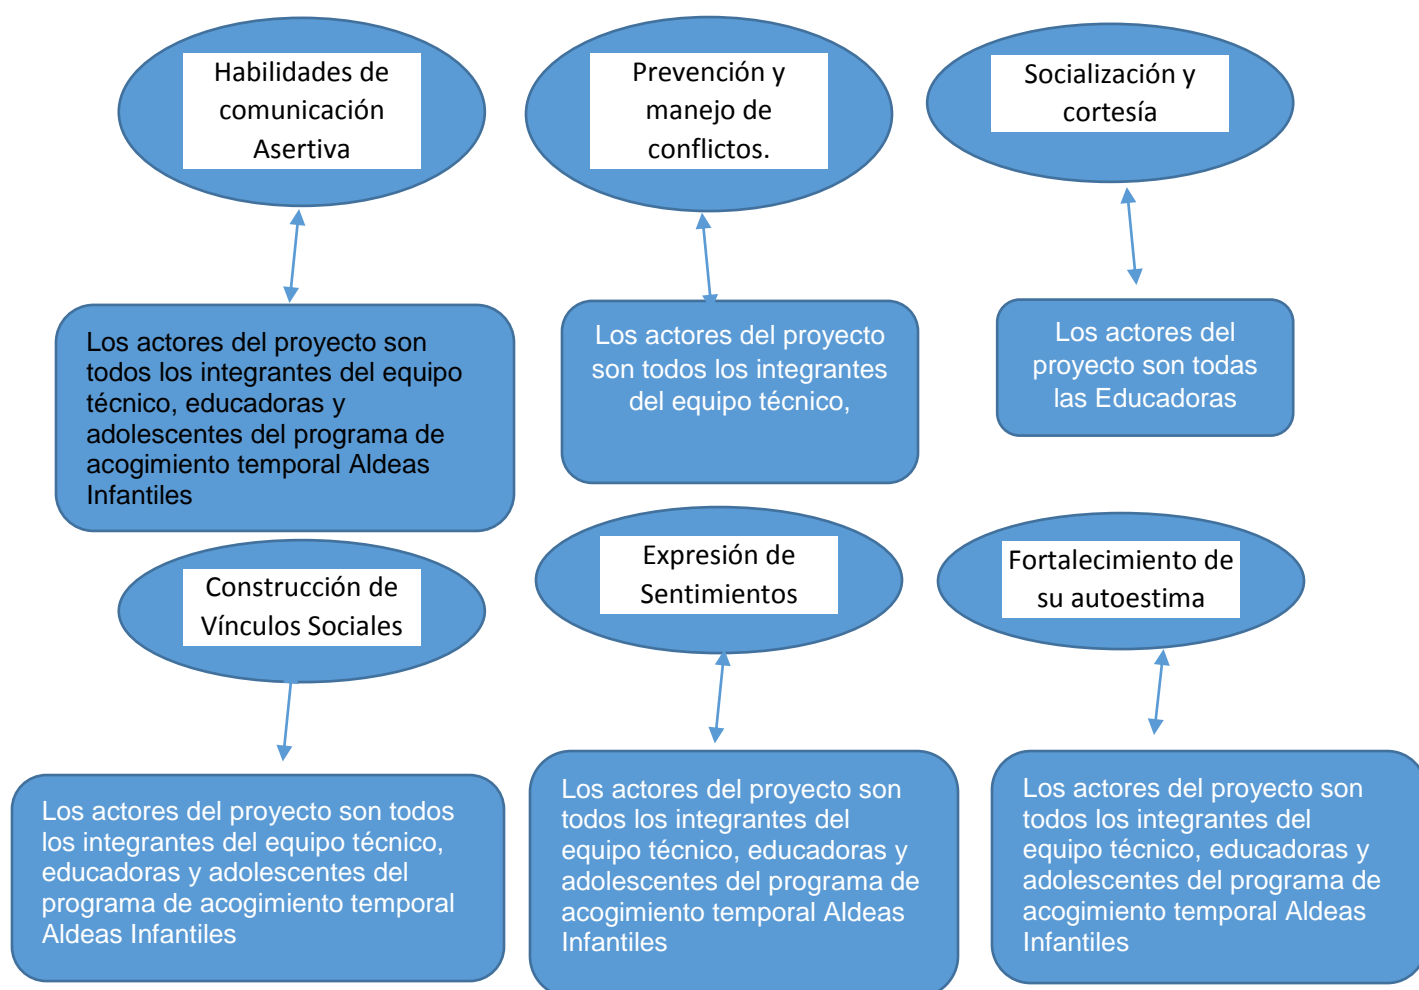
Habilidades de comunicación Asertiva

Prevención y manejo de conflictos.

Socialización y cortesía

Los actores del proyecto son todos los integrantes del equipo técnico, educadoras y adolescentes del programa de acogimiento temporal Aldeas Infantiles

Los actores del proyecto son todos los integrantes del equipo técnico,

Los actores del proyecto son todas las Educadoras

Construcción de Vínculos Sociales

Expresión de Sentimientos

Fortalecimiento de su autoestima

Los actores del proyecto son todos los integrantes del equipo técnico, educadoras y adolescentes del programa de acogimiento temporal Aldeas Infantiles

Los actores del proyecto son todos los integrantes del equipo técnico, educadoras y adolescentes del programa de acogimiento temporal Aldeas Infantiles

Los actores del proyecto son todos los integrantes del equipo técnico, educadoras y adolescentes del programa de acogimiento temporal Aldeas Infantiles